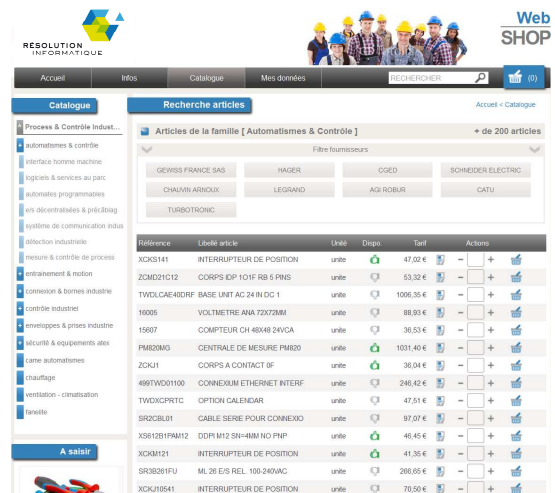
RÉSOLUTION INFORMATIQUE

Web SHOP

Accueil | Infos | Catalogue | Mes données | RECHERCHER | (0)

Catalogue

Process & Contrôle Indust...
automatismes & contrôle
interface homme machine
logiciels & services au parc
automates programmables
e/s décentralisées & précâblag
système de communication indus
détection industrielle
mesure & contrôle de process
entrainement & motion
connexion & bornes industrie
contrôle industriel
enveloppes & prises industrie
sécurité & equipements atex
came automatismes
chauffage
ventilation - climatisation
fanelite

A saisir

Recherche articles

Accueil < Catalogue

Articles de la famille [ Automatismes & Contrôle ]

+ de 200 articles

Filtre fournisseurs

GEWISS FRANCE SAS | HAGER | CGED | SCHNEIDER ELECTRIC
CHAUVIN ARNOUX | LEGRAND | AGI ROBUR | CATU
TURBOTRONIC

| Référence | Libellé article | Unité | Dispo. | Tarif | Actions |
|---|---|---|---|---|---|
| XCKS141 | INTERRUPTEUR DE POSITION | unite | | 47,02 € | |
| ZCMD21C12 | CORPS IDP 1O1F RB 5 PINS | unite | | 53,32 € | |
| TWDLCAE40DRF | BASE UNIT AC 24 IN DC 1 | unite | | 1006,35 € | |
| 16005 | VOLTMETRE ANA 72X72MM | unite | | 88,93 € | |
| 15607 | COMPTEUR CH 48X48 24VCA | unite | | 36,53 € | |
| PM820MG | CENTRALE DE MESURE PM820 | unite | | 1031,40 € | |
| ZCKJ1 | CORPS A CONTACT 0F | unite | | 36,04 € | |
| 499TWD01100 | CONNEXIUM ETHERNET INTERF | unite | | 246,42 € | |
| TWDXCPRTC | OPTION CALENDAR | unite | | 47,51 € | |
| SR2CBL01 | CABLE SERIE POUR CONNEXIO | unite | | 97,07 € | |
| XS612B1PAM12 | DDPI M12 SN=4MM NO PNP | unite | | 46,45 € | |
| XCKM121 | INTERRUPTEUR DE POSITION | unite | | 41,35 € | |
| SR3B261FU | ML 26 E/S REL. 100-240VAC | unite | | 266,65 € | |
| XCKJ10541 | INTERRUPTEUR DE POSITION | unite | | 70,50 € | |